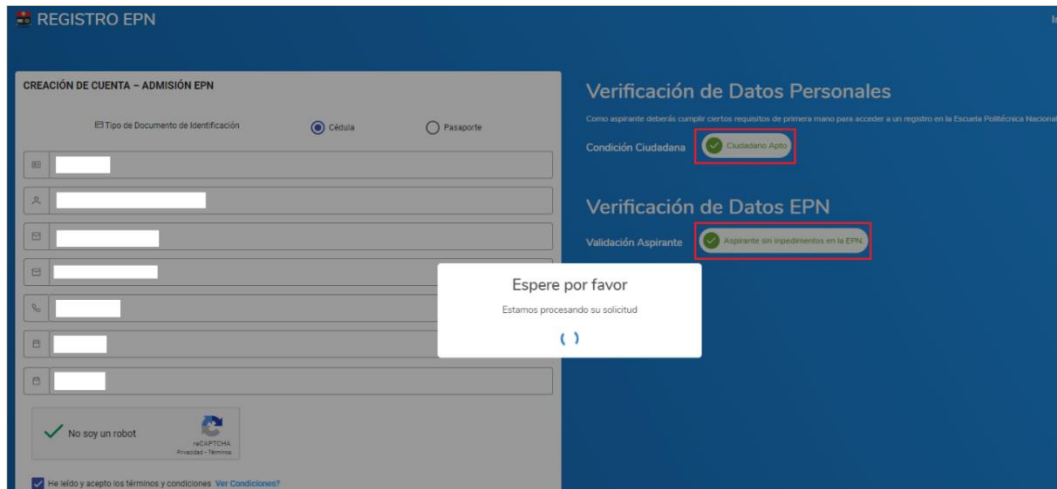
REGISTRO EPN

CREACIÓN DE CUENTA – ADMISIÓN EPN

Tipo de Documento de Identificación
Cédula
Pasaporte

No soy un robot
reCAPTCHA
Privacidad - Términos

He leído y acepto los términos y condiciones Ver Condiciones?

Verificación de Datos Personales

Como aspirante deberás cumplir ciertos requisitos de primera mano para acceder a un registro en la Escuela Politécnica Nacional

Condición Ciudadana
Ciudadano Apto

Verificación de Datos EPN

Validación Aspirante
Aspirante sin impedimentos en la EPN.

Espere por favor
Estamos procesando su solicitud